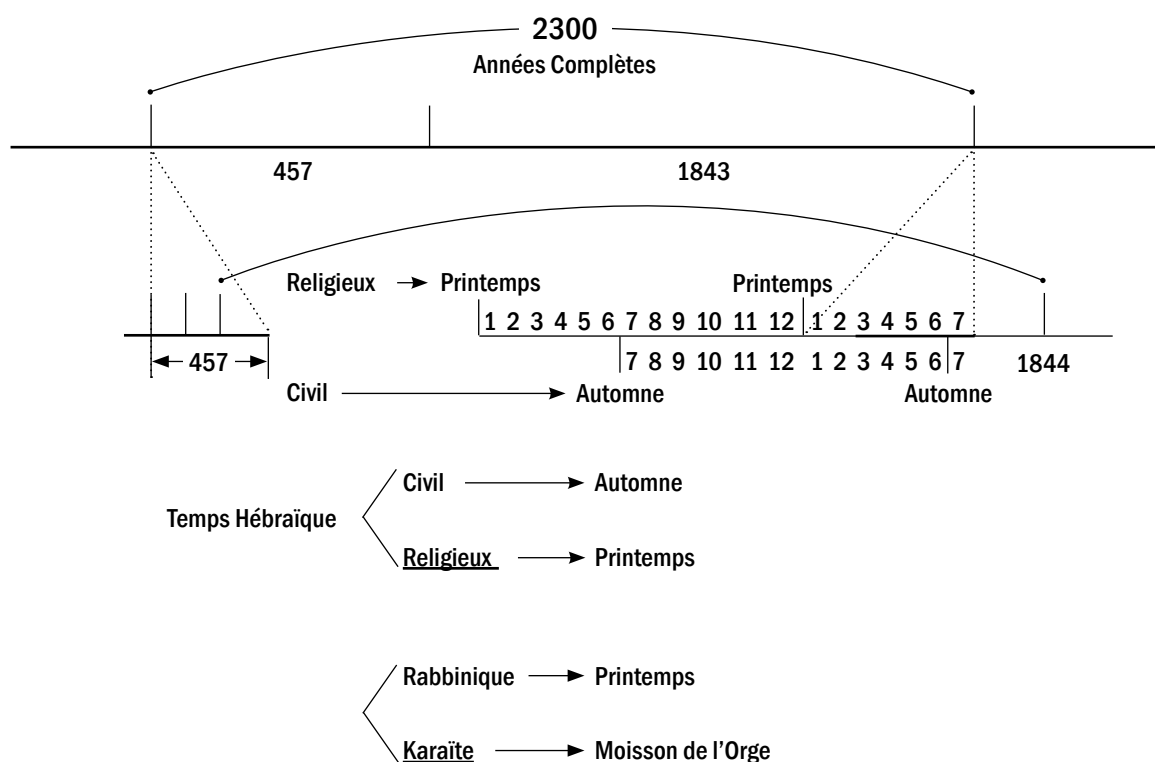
2300
Années Complètes

457
1843

Religieux → Printemps
Printemps
1 2 3 4 5 6 7 8 9 10 11 12 1 2 3 4 5 6 7
7 8 9 10 11 12 1 2 3 4 5 6 7
457
1844
Civil → Automne
Automne

Temps Hébraïque
Civil → Automne
Religieux → Printemps

Rabbinique → Printemps
Karaïte → Moisson de l'Orge